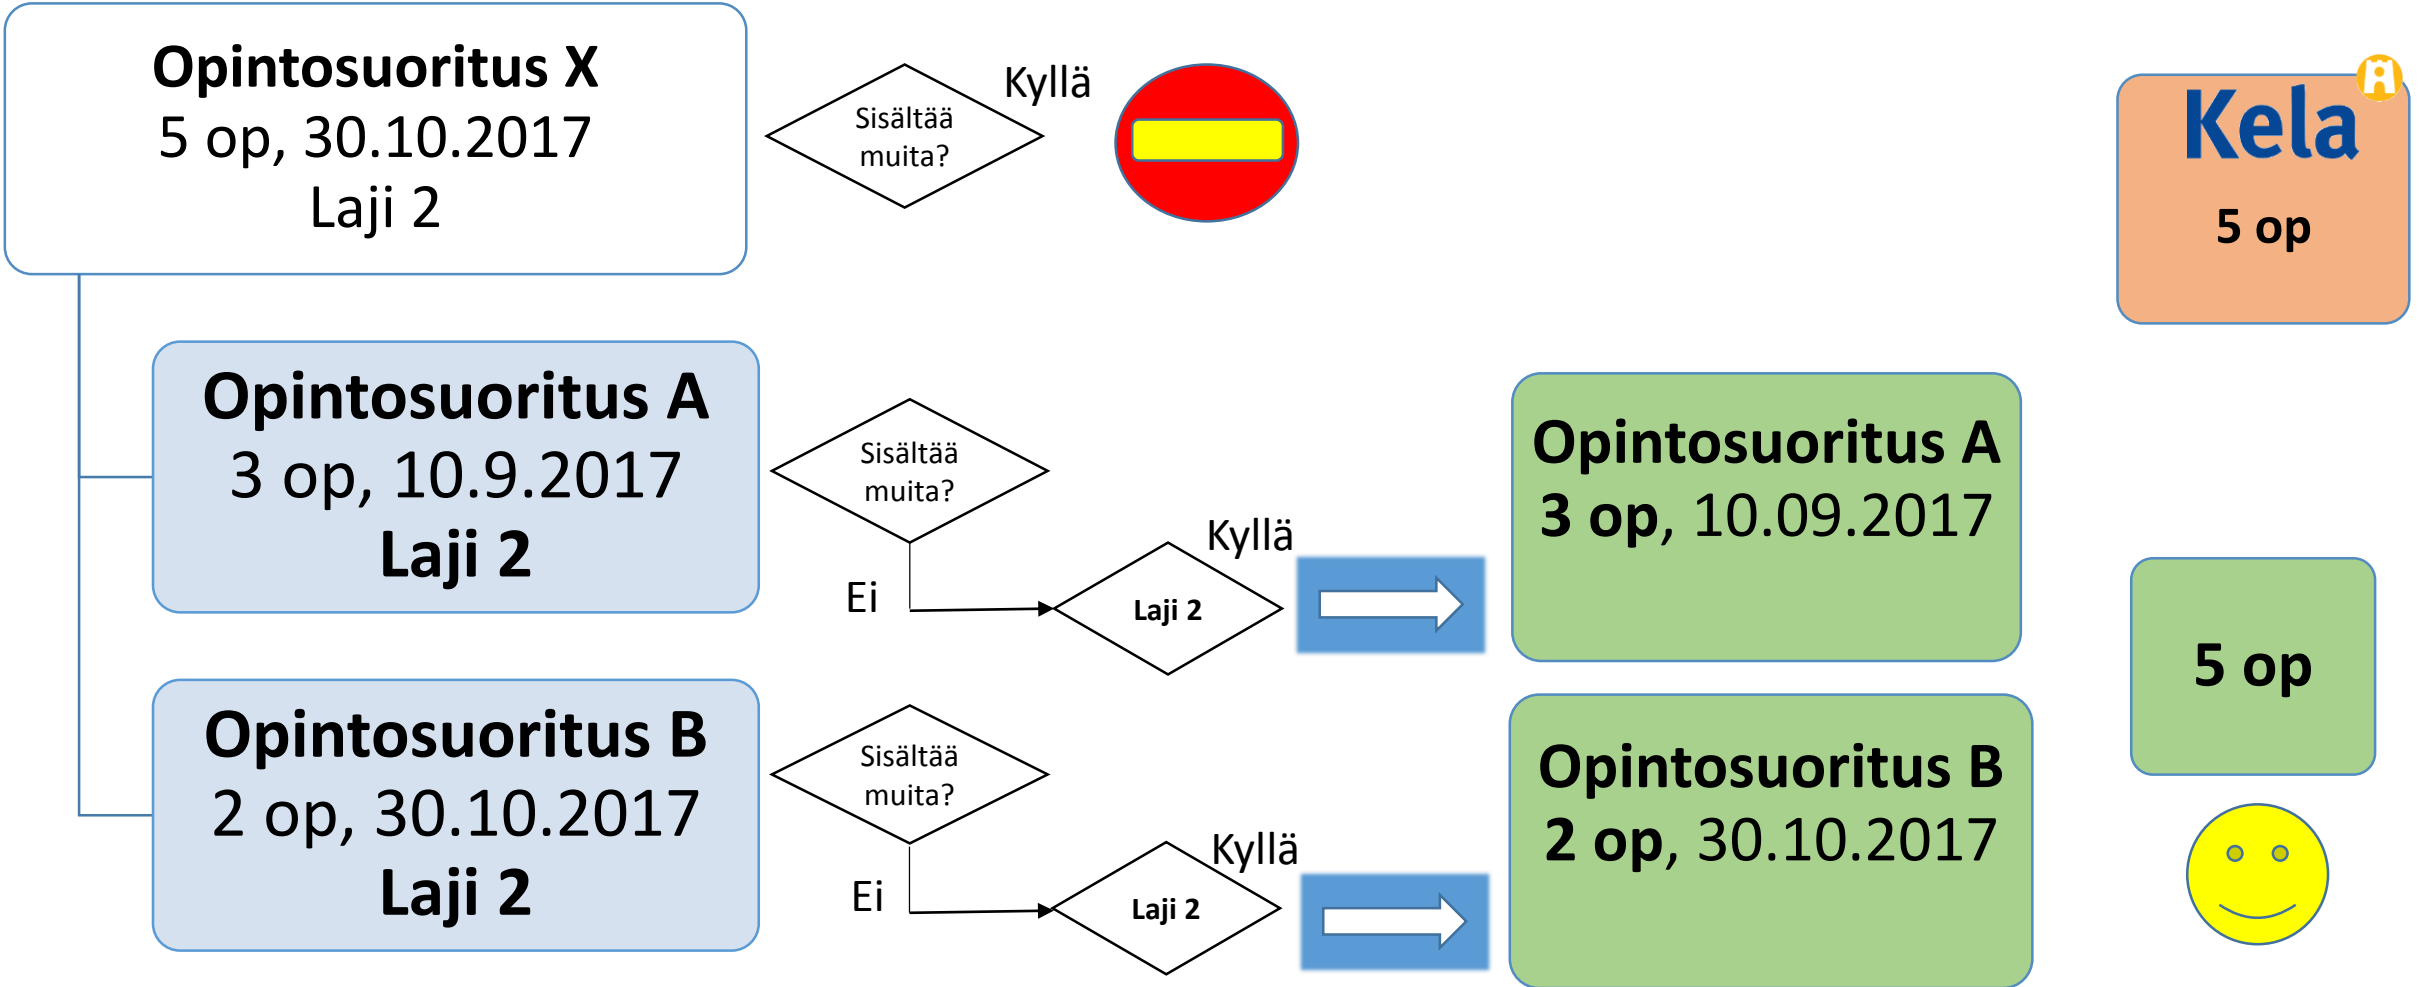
Opintosuoritus X
5 op, 30.10.2017
Laji 2

Sisältää muita?

Kyllä

Kela
5 op

Opintosuoritus A
3 op, 10.9.2017
Laji 2

Sisältää muita?

Ei

Laji 2

Kyllä

Opintosuoritus A
3 op, 10.09.2017

5 op

Opintosuoritus B
2 op, 30.10.2017
Laji 2

Sisältää muita?

Ei

Laji 2

Kyllä

Opintosuoritus B
2 op, 30.10.2017